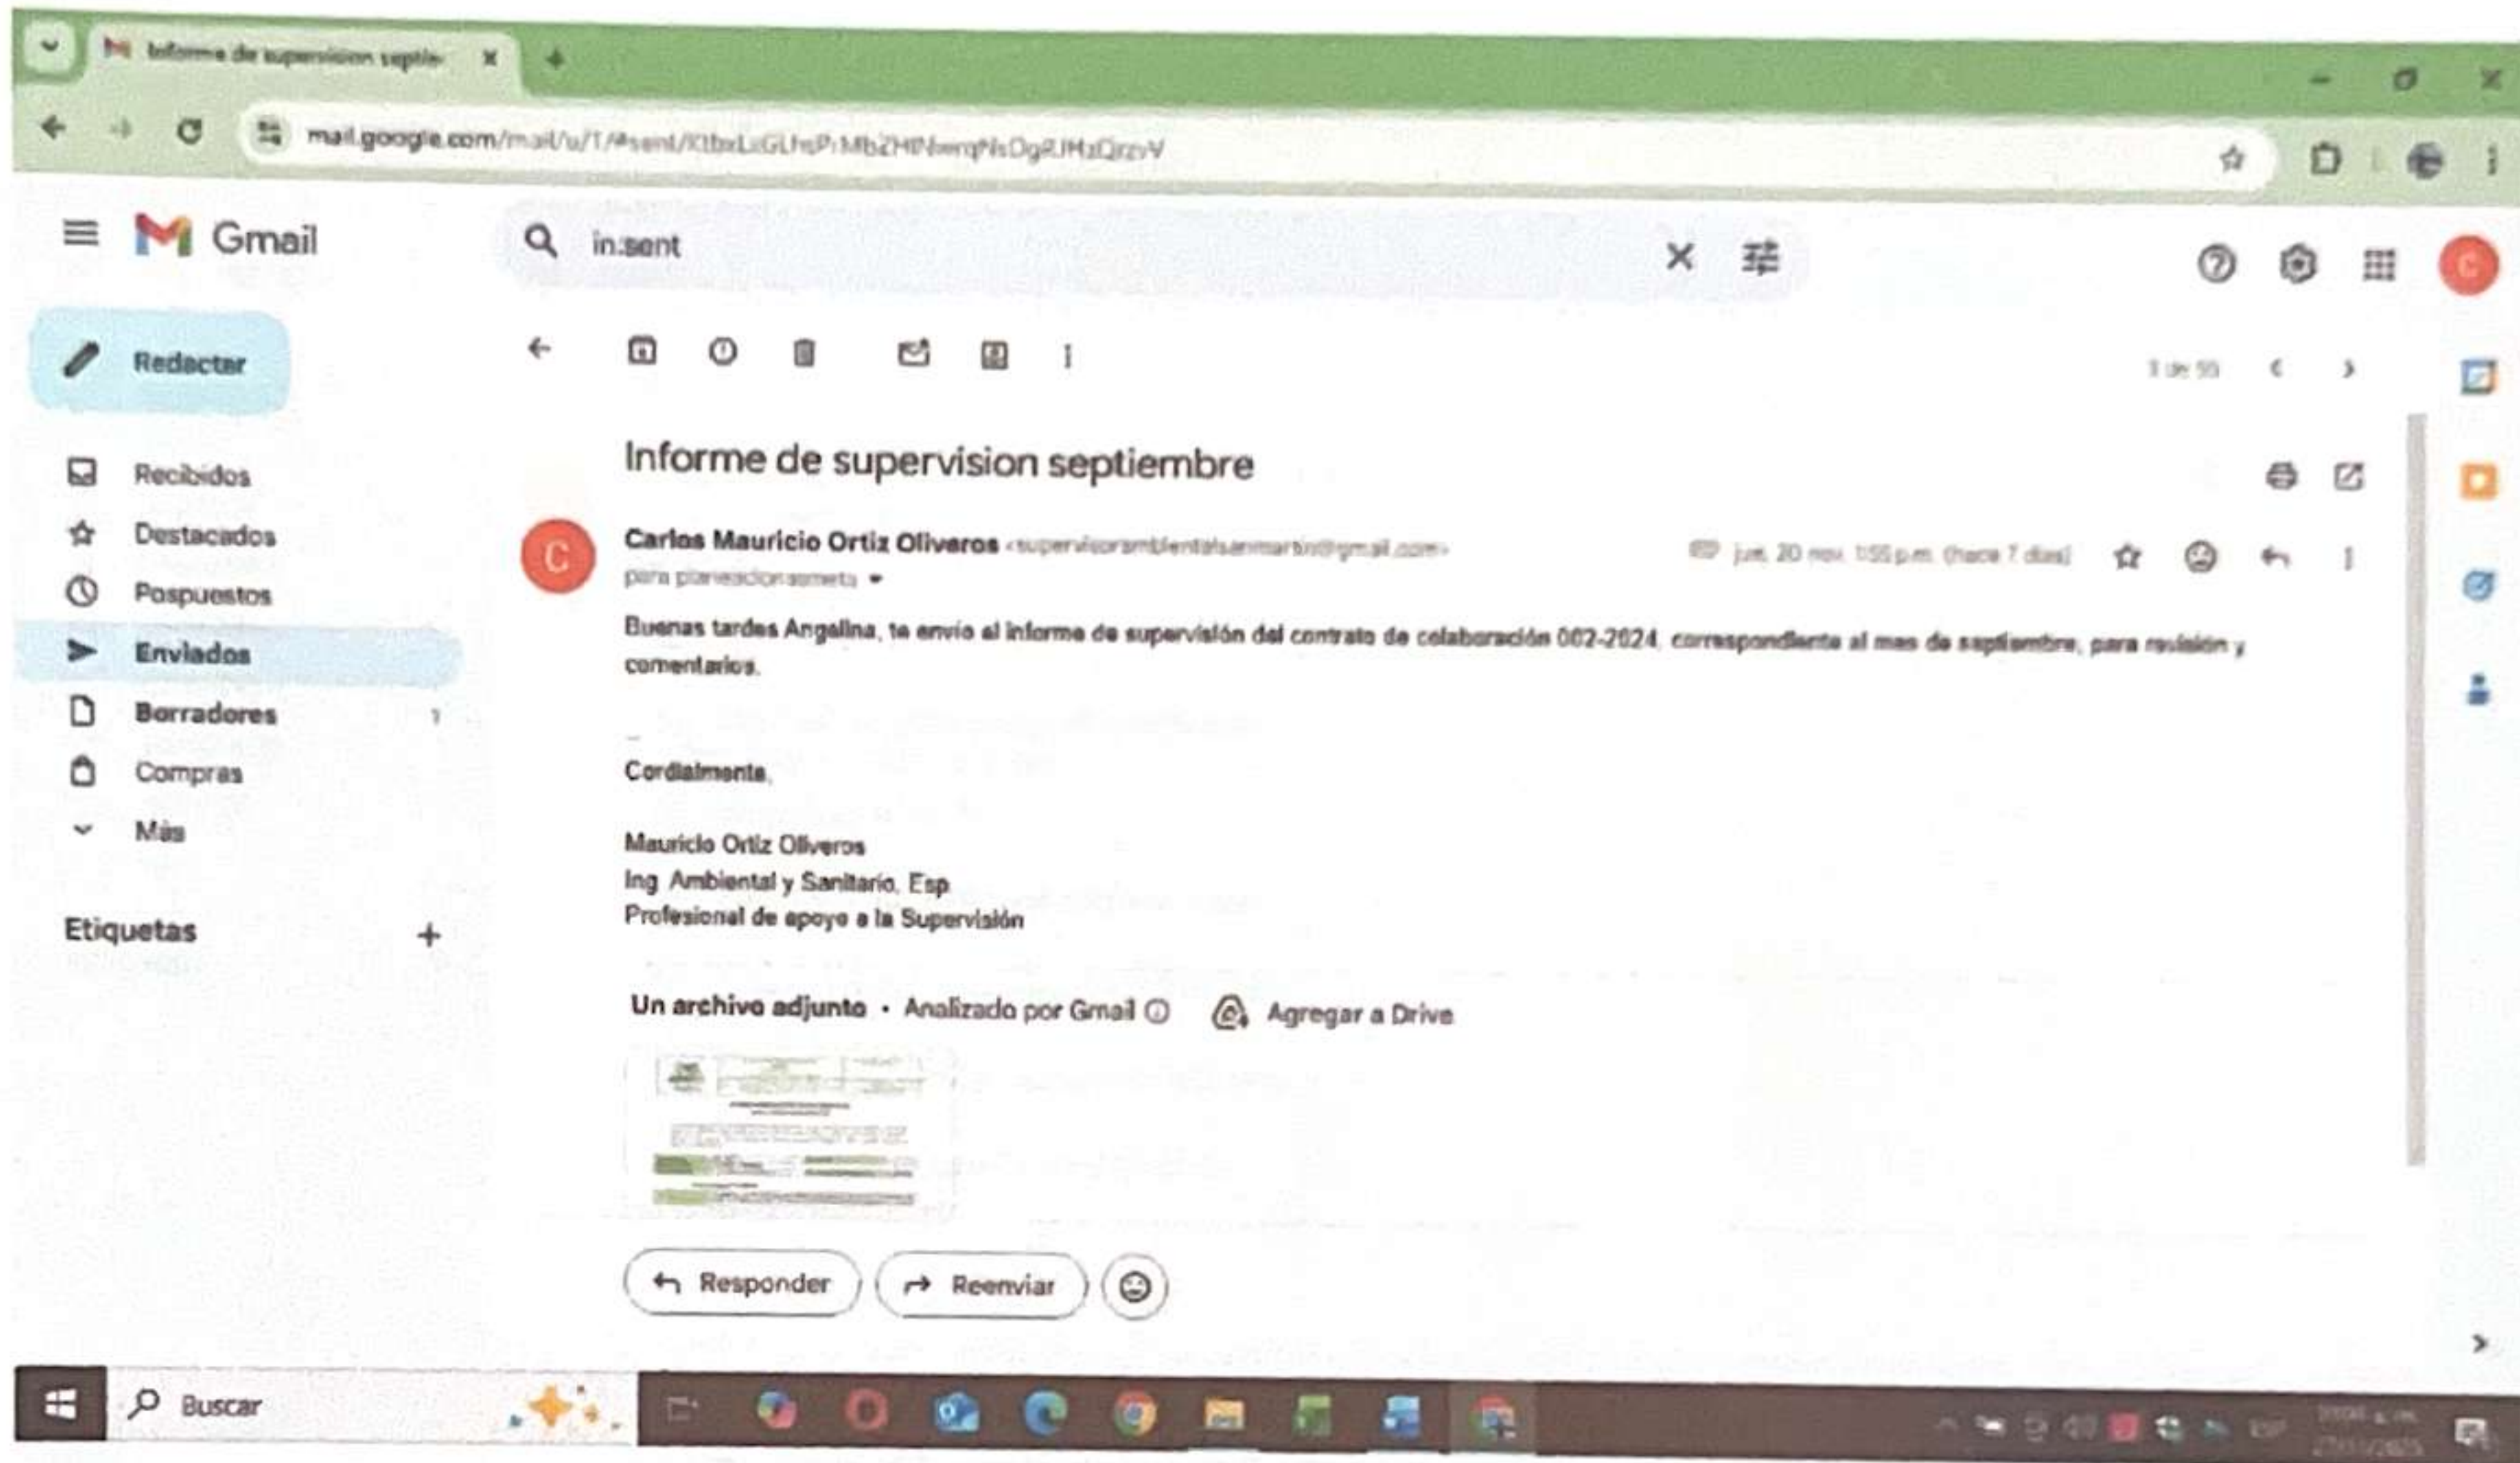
Informe de supervision septie

mail.google.com/mail/u/1/#sent/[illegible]

Gmail

in:sent

Redactar

Recibidos

Destacados

Pospuestos

Enviados

Borradores 1

Compras

Más

Etiquetas +

1 de 55

Informe de supervision septiembre

Carlos Mauricio Ortiz Oliveros <supervisorambientalsanmartin@gmail.com>

para planeacion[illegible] ▾

jue, 20 nov, 1:55 p.m. (hace 7 días)

Buenas tardes Angelina, te envío el informe de supervisión del contrato de colaboración 002-2024, correspondiente al mes de septiembre, para revisión y comentarios.

--

Cordialmente,

Mauricio Ortiz Oliveros
Ing. Ambiental y Sanitario, Esp
Profesional de apoyo a la Supervisión

Un archivo adjunto • Analizado por Gmail ⓘ

Agregar a Drive

Responder

Reenviar

Buscar